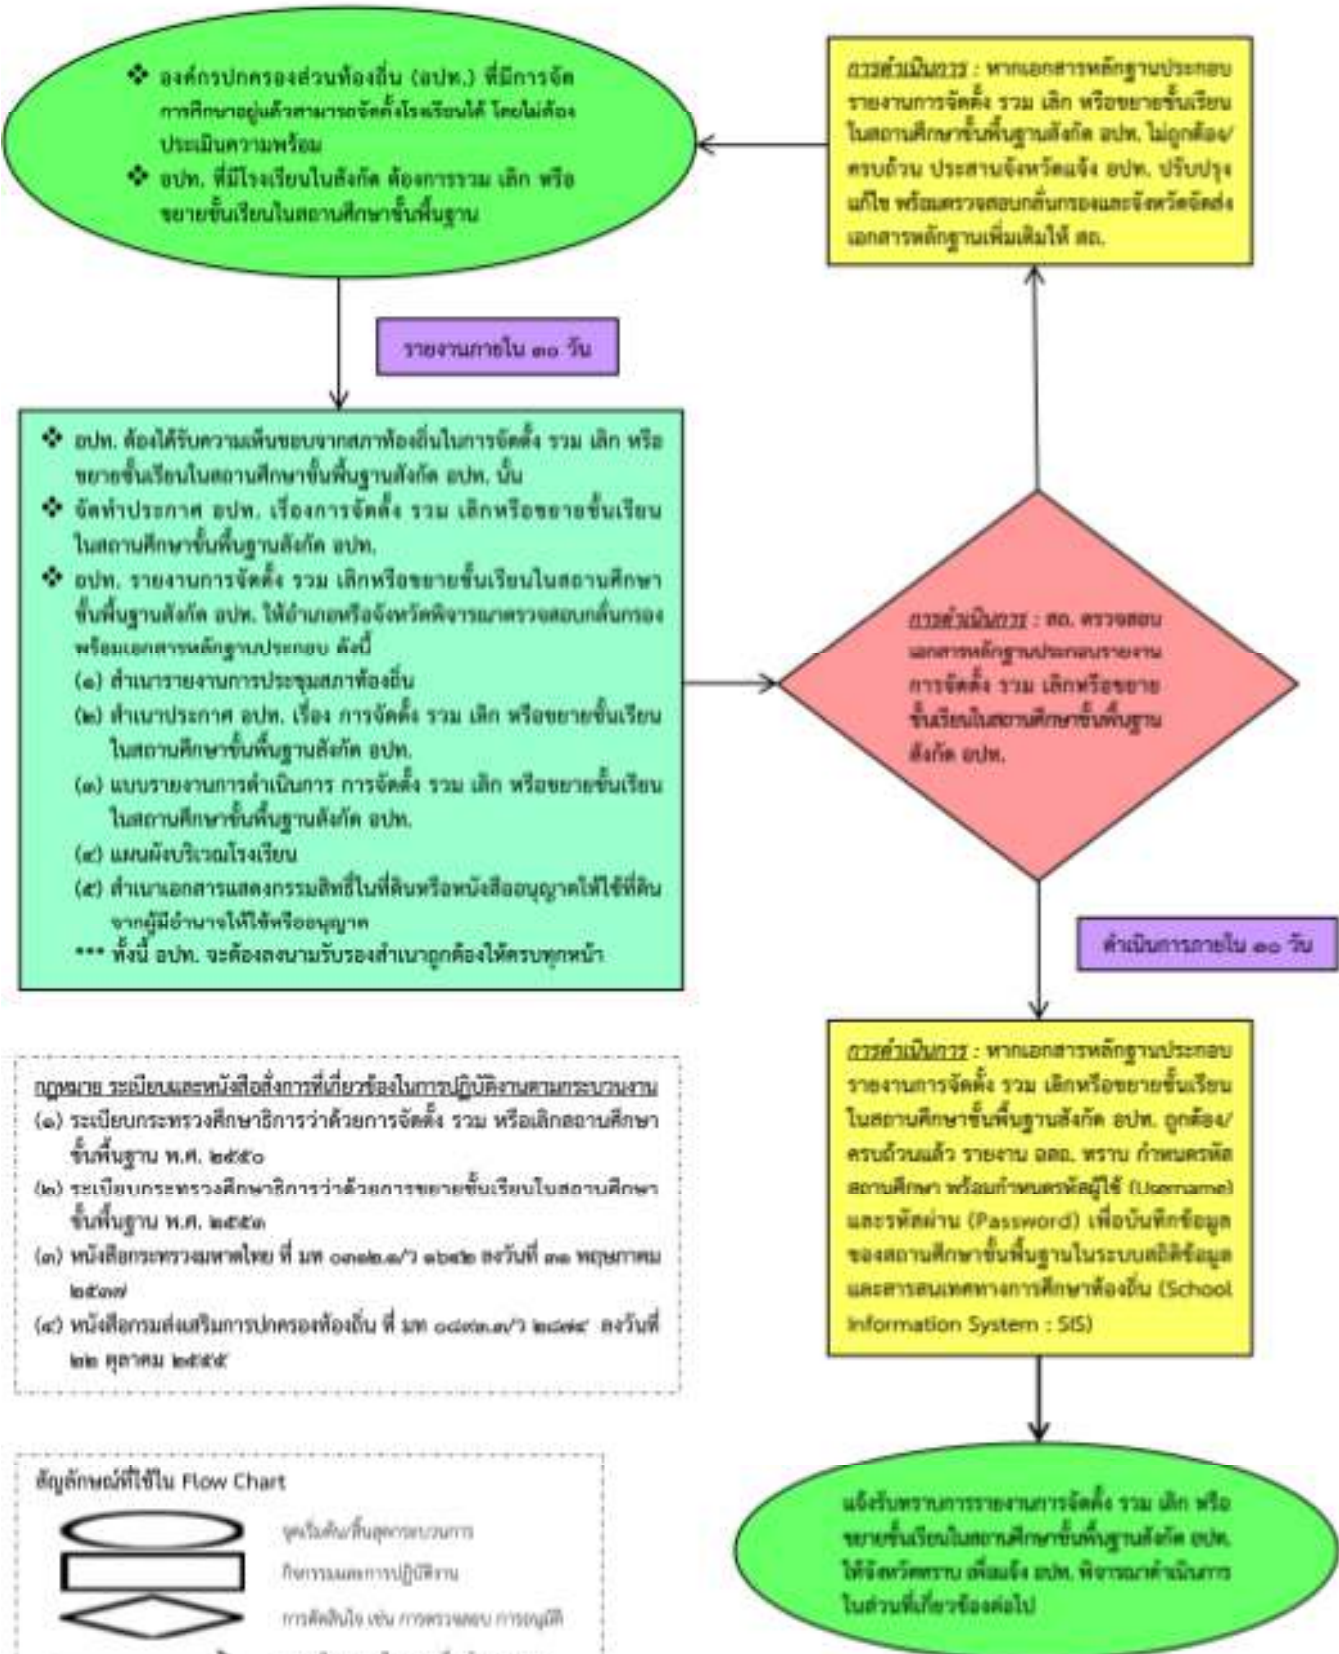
❖ องค์กรปกครองส่วนท้องถิ่น (อปท.) ที่มีการจัดการศึกษาอยู่แล้วสามารถจัดตั้งโรงเรียนได้ โดยไม่ต้องประเมินความพร้อม
❖ อปท. ที่มีโรงเรียนในสังกัด ต้องการรวม เลิก หรือขยายชั้นเรียนในสถานศึกษาขั้นพื้นฐาน

การดำเนินการ : หากเอกสารหลักฐานประกอบรายงานการจัดตั้ง รวม เลิก หรือขยายชั้นเรียนในสถานศึกษาขั้นพื้นฐานสังกัด อปท. ไม่ถูกต้อง/ครบถ้วน ประสานจังหวัดแจ้ง อปท. ปรับปรุงแก้ไข พร้อมตรวจสอบกลั่นกรองและจังหวัดจัดส่งเอกสารหลักฐานเพิ่มเติมให้ สถ.

รายงานภายใน ๓๐ วัน

❖ อปท. ต้องได้รับความเห็นชอบจากสภาท้องถิ่นในการจัดตั้ง รวม เลิก หรือขยายชั้นเรียนในสถานศึกษาขั้นพื้นฐานสังกัด อปท. นั้น
❖ จัดทำประกาศ อปท. เรื่องการจัดตั้ง รวม เลิกหรือขยายชั้นเรียนในสถานศึกษาขั้นพื้นฐานสังกัด อปท.
❖ อปท. รายงานการจัดตั้ง รวม เลิกหรือขยายชั้นเรียนในสถานศึกษาขั้นพื้นฐานสังกัด อปท. ให้อำเภอหรือจังหวัดพิจารณาตรวจสอบกลั่นกรองพร้อมเอกสารหลักฐานประกอบ ดังนี้
(๑) สำเนารายงานการประชุมสภาท้องถิ่น
(๒) สำเนาประกาศ อปท. เรื่อง การจัดตั้ง รวม เลิก หรือขยายชั้นเรียนในสถานศึกษาขั้นพื้นฐานสังกัด อปท.
(๓) แบบรายงานการดำเนินการ การจัดตั้ง รวม เลิก หรือขยายชั้นเรียนในสถานศึกษาขั้นพื้นฐานสังกัด อปท.
(๔) แผนผังบริเวณโรงเรียน
(๕) สำเนาเอกสารแสดงกรรมสิทธิ์ในที่ดินหรือหนังสืออนุญาตให้ใช้ที่ดินจากผู้มีอำนาจให้ใช้หรืออนุญาต
*** ทั้งนี้ อปท. จะต้องลงนามรับรองสำเนาถูกต้องให้ครบทุกหน้า

การดำเนินการ : สถ. ตรวจสอบเอกสารหลักฐานประกอบรายงานการจัดตั้ง รวม เลิกหรือขยายชั้นเรียนในสถานศึกษาขั้นพื้นฐานสังกัด อปท.

ดำเนินการภายใน ๑๐ วัน

การดำเนินการ : หากเอกสารหลักฐานประกอบรายงานการจัดตั้ง รวม เลิกหรือขยายชั้นเรียนในสถานศึกษาขั้นพื้นฐานสังกัด อปท. ถูกต้อง/ครบถ้วนแล้ว รายงาน อสถ. ทราบ กำหนดรหัสสถานศึกษา พร้อมกำหนดรหัสผู้ใช้ (Username) และรหัสผ่าน (Password) เพื่อบันทึกข้อมูลของสถานศึกษาขั้นพื้นฐานในระบบสถิติข้อมูลและสารสนเทศทางการศึกษาท้องถิ่น (School Information System : SIS)

กฎหมาย ระเบียบและหนังสือสั่งการที่เกี่ยวข้องในการปฏิบัติงานตามกระบวนงาน
(๑) ระเบียบกระทรวงศึกษาธิการว่าด้วยการจัดตั้ง รวม หรือเลิกสถานศึกษาขั้นพื้นฐาน พ.ศ. ๒๕๕๐
(๒) ระเบียบกระทรวงศึกษาธิการว่าด้วยการขยายชั้นเรียนในสถานศึกษาขั้นพื้นฐาน พ.ศ. ๒๕๕๓
(๓) หนังสือกระทรวงมหาดไทย ที่ มท ๐๘๑๒.๓/ว ๑๒๔๒ ลงวันที่ ๓๑ พฤษภาคม ๒๕๓๗
(๔) หนังสือกรมส่งเสริมการปกครองท้องถิ่น ที่ มท ๐๘๑๖.๓/ว ๒๘๗๔ ลงวันที่ ๒๒ ตุลาคม ๒๕๕๕

สัญลักษณ์ที่ใช้ใน Flow Chart
จุดเริ่มต้น/สิ้นสุดกระบวนการ
กิจกรรมและการปฏิบัติงาน
การตัดสินใจ เช่น การตรวจสอบ การอนุมัติ

แจ้งรับทราบการรายงานการจัดตั้ง รวม เลิก หรือขยายชั้นเรียนในสถานศึกษาขั้นพื้นฐานสังกัด อปท. ให้จังหวัดทราบ เพื่อแจ้ง อปท. พิจารณาดำเนินการในส่วนที่เกี่ยวข้องต่อไป